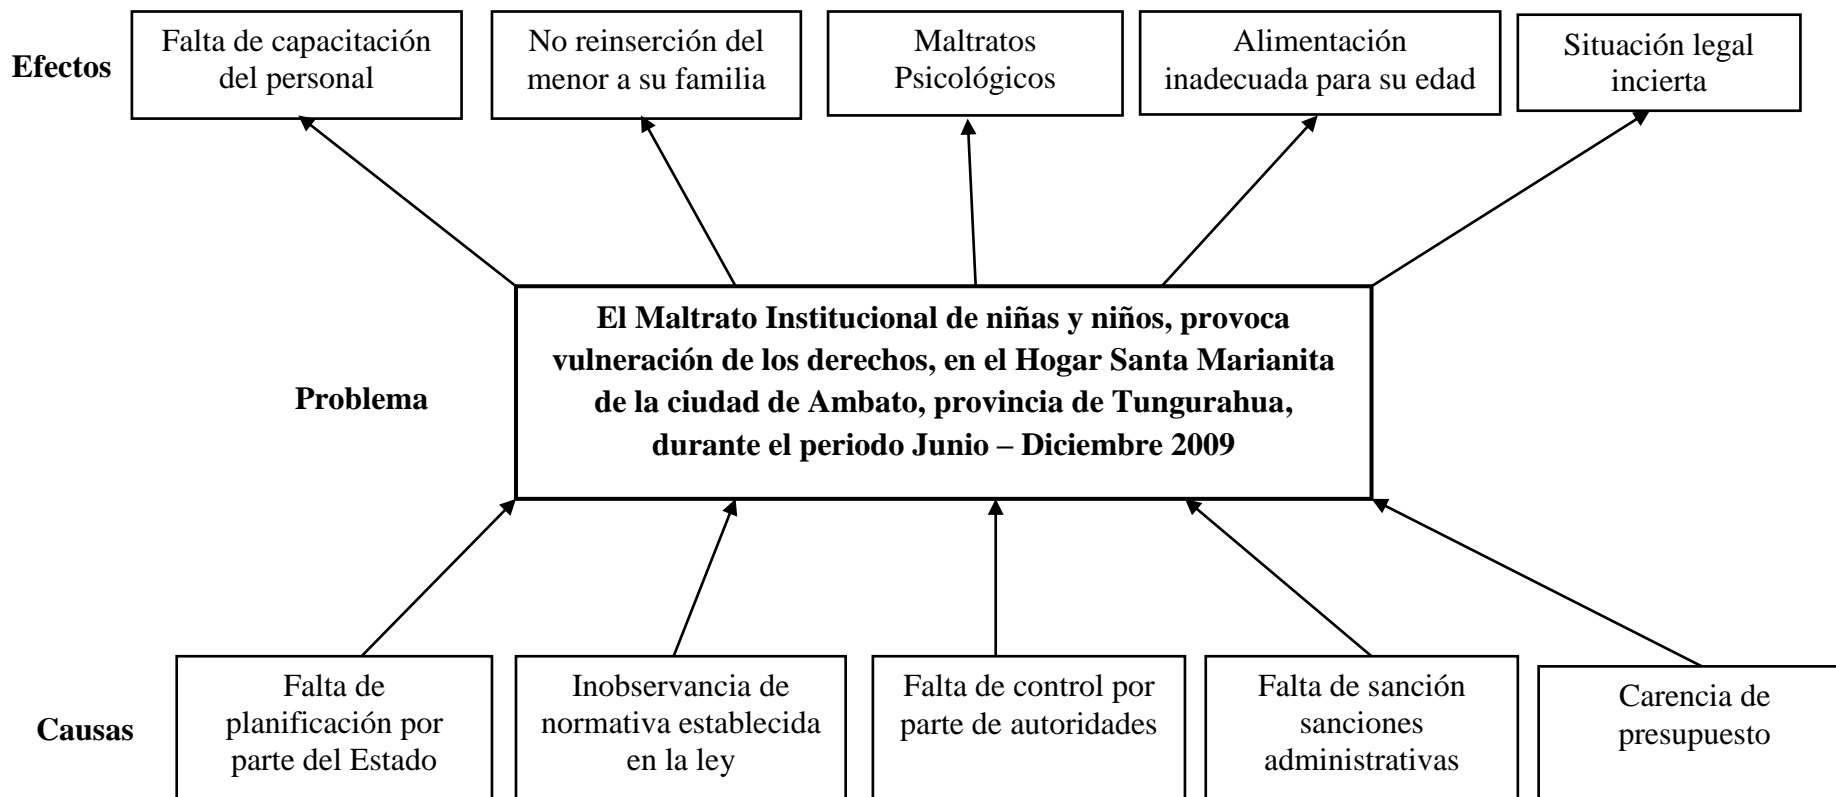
Efectos

Falta de capacitación del personal

No reinserción del menor a su familia

Maltratos Psicológicos

Alimentación inadecuada para su edad

Situación legal incierta

Problema

El Maltrato Institucional de niñas y niños, provoca vulneración de los derechos, en el Hogar Santa Marianita de la ciudad de Ambato, provincia de Tungurahua, durante el periodo Junio – Diciembre 2009

Causas

Falta de planificación por parte del Estado

Inobservancia de normativa establecida en la ley

Falta de control por parte de autoridades

Falta de sanción sanciones administrativas

Carencia de presupuesto